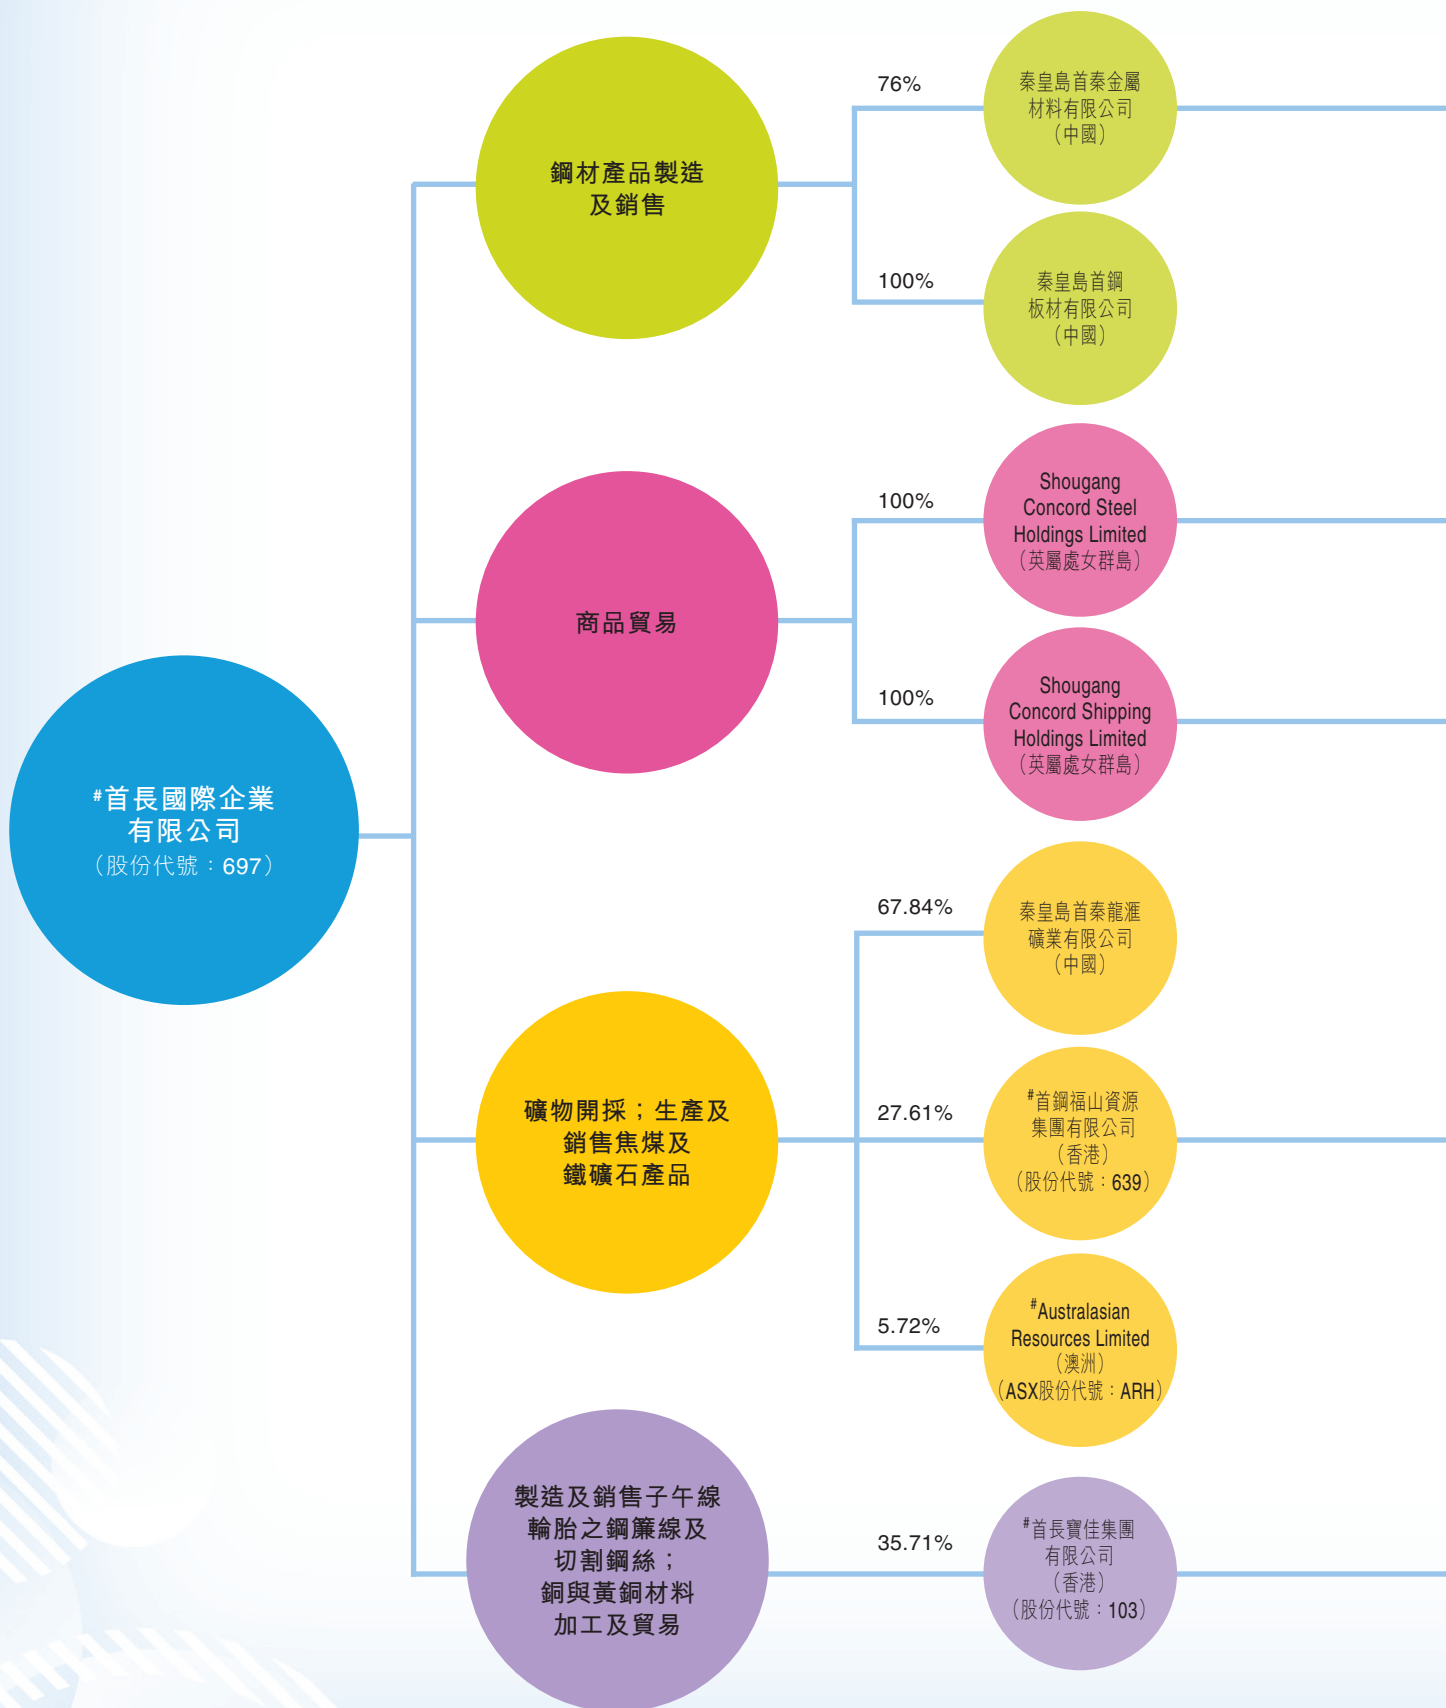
#首長國際企業有限公司
（股份代號：697）

鋼材產品製造及銷售

76%

秦皇島首秦金屬材料有限公司
（中國）

100%

秦皇島首鋼板材有限公司
（中國）

商品貿易

100%

Shougang Concord Steel Holdings Limited
（英屬處女群島）

100%

Shougang Concord Shipping Holdings Limited
（英屬處女群島）

礦物開採；生產及銷售焦煤及鐵礦石產品

67.84%

秦皇島首秦龍滙礦業有限公司
（中國）

27.61%

#首鋼福山資源集團有限公司
（香港）
（股份代號：639）

5.72%

#Australasian Resources Limited
（澳洲）
（ASX股份代號：ARH）

製造及銷售子午線輪胎之鋼簾線及切割鋼絲；銅與黃銅材料加工及貿易

35.71%

#首長寶佳集團有限公司
（香港）
（股份代號：103）